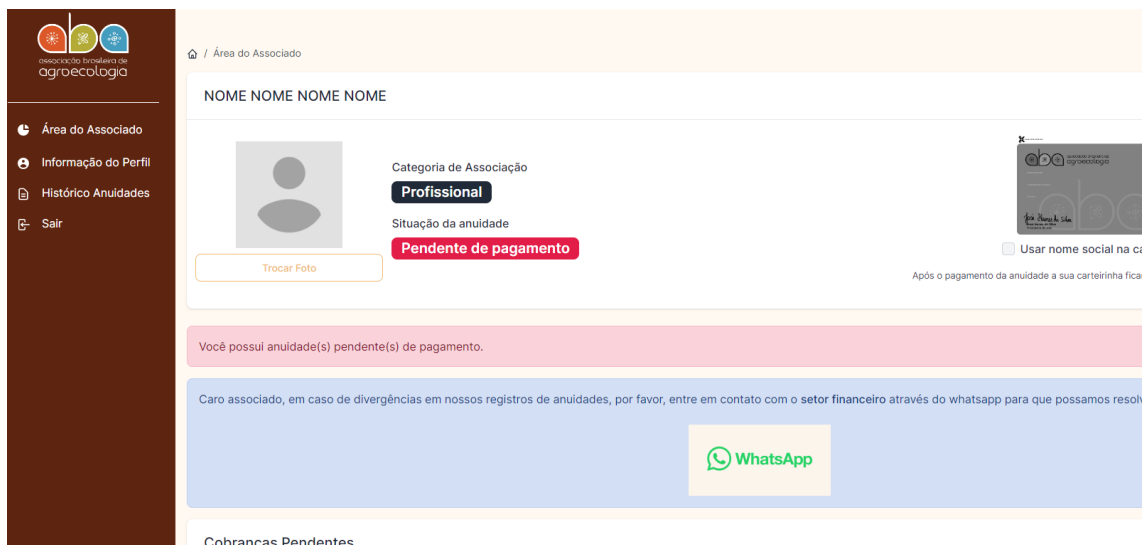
associação brasileira de agroecologia

Área do Associado
Informação do Perfil
Histórico Anuidades
Sair

/ Área do Associado

NOME NOME NOME NOME

Trocar Foto

Categoria de Associação
Profissional
Situação da anuidade
Pendente de pagamento

Usar nome social na ca

Após o pagamento da anuidade a sua carteirinha fica

Você possui anuidade(s) pendente(s) de pagamento.

Caro associado, em caso de divergências em nossos registros de anuidades, por favor, entre em contato com o setor financeiro através do whatsapp para que possamos resol

WhatsApp

Cobranças Pendentes